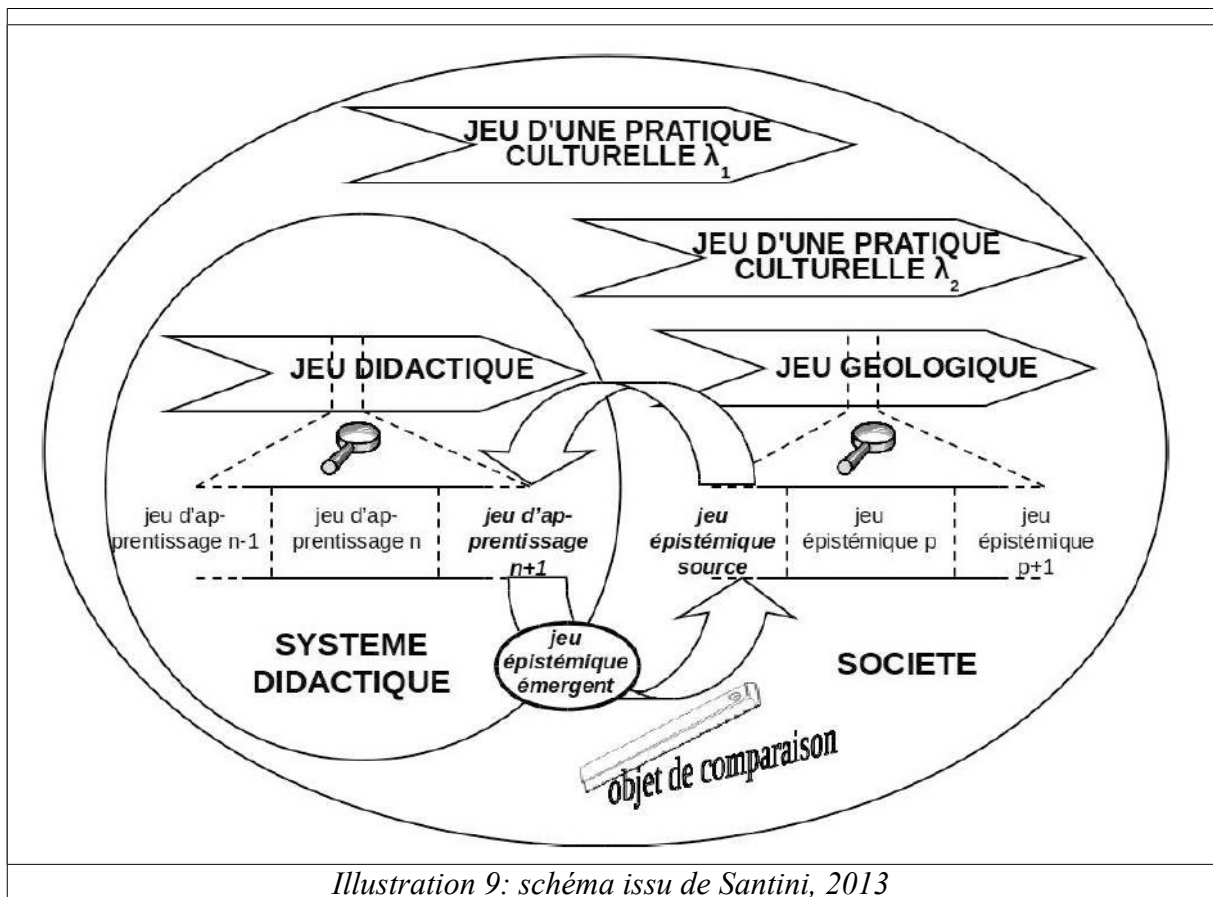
JEU D'UNE PRATIQUE CULTURELLE $\lambda_1$

JEU D'UNE PRATIQUE CULTURELLE $\lambda_2$

JEU DIDACTIQUE

JEU GEOLOGIQUE

jeu d'apprentissage n-1

jeu d'apprentissage n

jeu d'apprentissage n+1

jeu épistémique source

jeu épistémique p

jeu épistémique p+1

SYSTEME DIDACTIQUE

jeu épistémique émergent

SOCIETE

objet de comparaison

Illustration 9: schéma issu de Santini, 2013